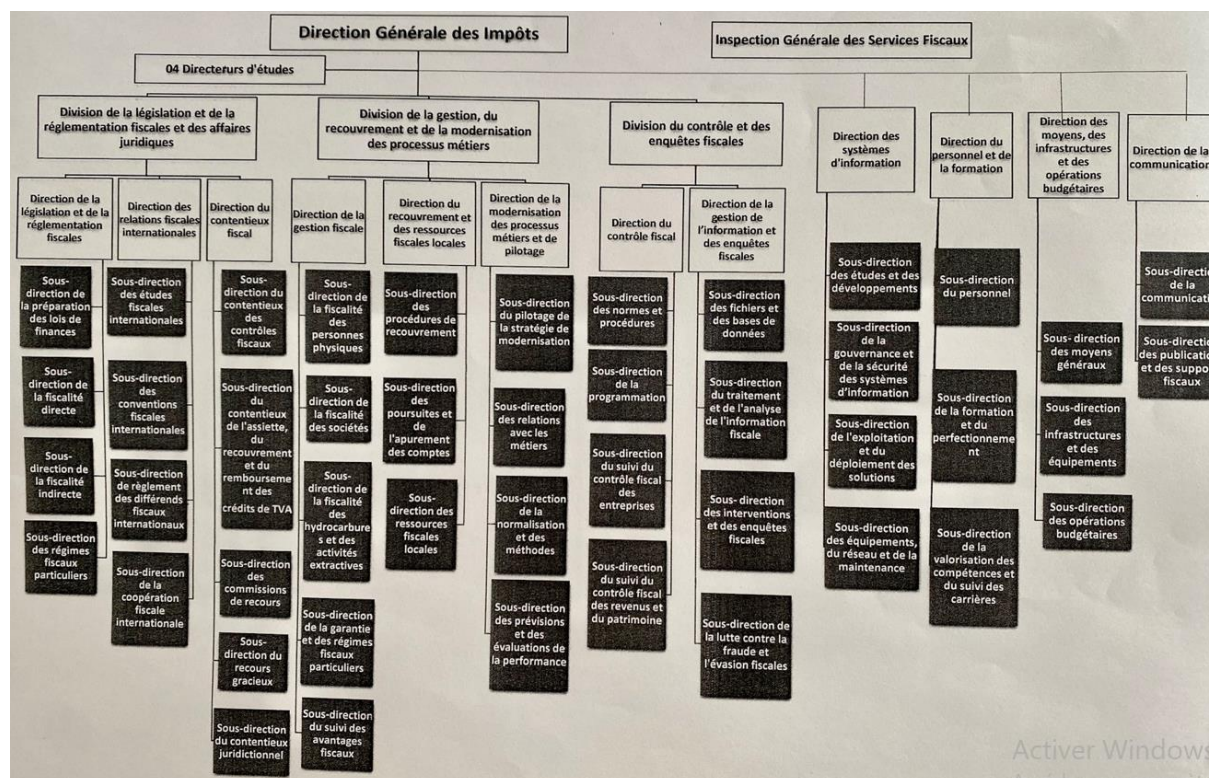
Direction Générale des Impôts

Inspection Générale des Services Fiscaux

04 Directeurs d'études

Division de la législation et de la réglementation fiscales et des affaires juridiques

Division de la gestion, du recouvrement et de la modernisation des processus métiers

Division du contrôle et des enquêtes fiscales

Direction des systèmes d'information

Direction du personnel et de la formation

Direction des moyens, des infrastructures et des opérations budgétaires

Direction de la communication

Direction de la législation et de la réglementation fiscales

Sous-direction de la préparation des lois de finances

Sous-direction de la fiscalité directe

Sous-direction de la fiscalité indirecte

Sous-direction des régimes fiscaux particuliers

Direction des relations fiscales internationales

Sous-direction des études fiscales internationales

Sous-direction des conventions fiscales internationales

Sous-direction de règlement des différends fiscaux internationaux

Sous-direction de la coopération fiscale internationale

Direction du contentieux fiscal

Sous-direction du contentieux des contrôles fiscaux

Sous-direction du contentieux de l'assiette, du recouvrement et du remboursement des crédits de TVA

Sous-direction des commissions de recours

Sous-direction du recours gracieux

Sous-direction du contentieux juridictionnel

Direction de la gestion fiscale

Sous-direction de la fiscalité des personnes physiques

Sous-direction de la fiscalité des sociétés

Sous-direction de la fiscalité des hydrocarbures et des activités extractives

Sous-direction de la garantie et des régimes fiscaux particuliers

Sous-direction du suivi des avantages fiscaux

Direction du recouvrement et des ressources fiscales locales

Sous-direction des procédures de recouvrement

Sous-direction des poursuites et de l'apurement des comptes

Sous-direction des ressources fiscales locales

Direction de la modernisation des processus métiers et de pilotage

Sous-direction du pilotage de la stratégie de modernisation

Sous-direction des relations avec les métiers

Sous-direction de la normalisation et des méthodes

Sous-direction des prévisions et des évaluations de la performance

Direction du contrôle fiscal

Sous-direction des normes et procédures

Sous-direction de la programmation

Sous-direction du suivi du contrôle fiscal des entreprises

Sous-direction du suivi du contrôle fiscal des revenus et du patrimoine

Direction de la gestion de l'information et des enquêtes fiscales

Sous-direction des fichiers et des bases de données

Sous-direction du traitement et de l'analyse de l'information fiscale

Sous-direction des interventions et des enquêtes fiscales

Sous-direction de la lutte contre la fraude et l'évasion fiscales

Sous-direction des études et des développements

Sous-direction de la gouvernance et de la sécurité des systèmes d'information

Sous-direction de l'exploitation et du déploiement des solutions

Sous-direction des équipements, du réseau et de la maintenance

Sous-direction du personnel

Sous-direction de la formation et du perfectionnement

Sous-direction de la valorisation des compétences et du suivi des carrières

Sous-direction des moyens généraux

Sous-direction des infrastructures et des équipements

Sous-direction des opérations budgétaires

Sous-direction de la communicati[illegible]

Sous-directio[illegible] des publicatio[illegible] et des suppo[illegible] fiscaux

Activer Window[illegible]